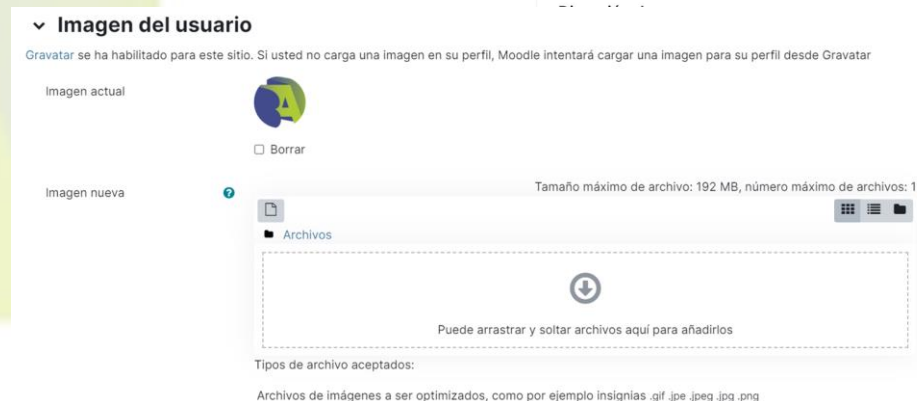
Imagen del usuario

Gravatar se ha habilitado para este sitio. Si usted no carga una imagen en su perfil, Moodle intentará cargar una imagen para su perfil desde Gravatar

Imagen actual

Borrar

Imagen nueva

Tamaño máximo de archivo: 192 MB, número máximo de archivos: 1

Archivos

Puede arrastrar y soltar archivos aquí para añadirlos

Tipos de archivo aceptados:

Archivos de imágenes a ser optimizados, como por ejemplo insignias .gif .jpe .jpeg .jpg .png